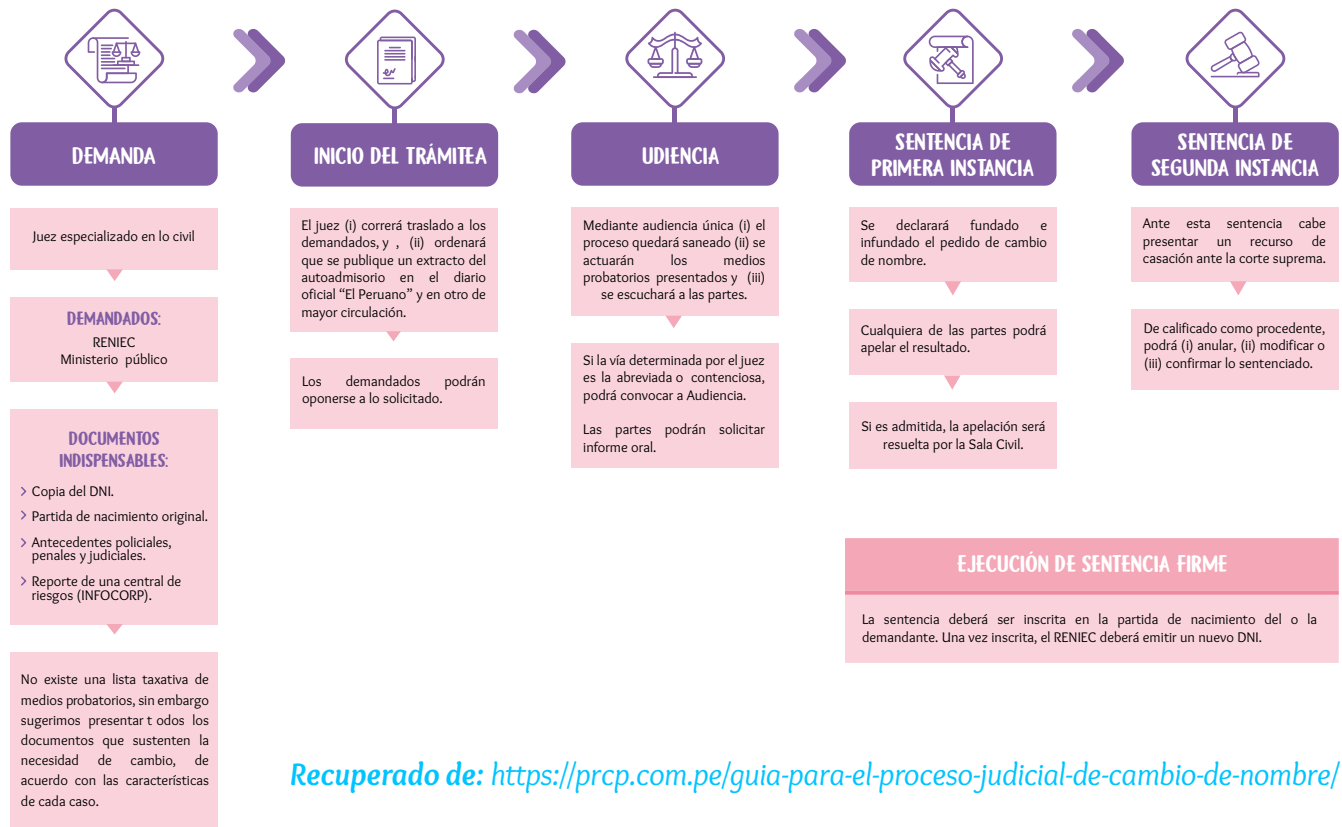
DEMANDA

Juez especializado en lo civil

DEMANDADOS:
RENIEC
Ministerio público

DOCUMENTOS INDISPENSABLES:
› Copia del DNI.
› Partida de nacimiento original.
› Antecedentes policiales, penales y judiciales.
› Reporte de una central de riesgos (INFOCORP).

No existe una lista taxativa de medios probatorios, sin embargo sugerimos presentar t odos los documentos que sustenten la necesidad de cambio, de acuerdo con las características de cada caso.

INICIO DEL TRÁMITEA

El juez (i) correrá traslado a los demandados, y , (ii) ordenará que se publique un extracto del autoadmisorio en el diario oficial "El Peruano" y en otro de mayor circulación.

Los demandados podrán oponerse a lo solicitado.

UDIENCIA

Mediante audiencia única (i) el proceso quedará saneado (ii) se actuarán los medios probatorios presentados y (iii) se escuchará a las partes.

Si la vía determinada por el juez es la abreviada o contenciosa, podrá convocar a Audiencia.

Las partes podrán solicitar informe oral.

SENTENCIA DE PRIMERA INSTANCIA

Se declarará fundado e infundado el pedido de cambio de nombre.

Cualquiera de las partes podrá apelar el resultado.

Si es admitida, la apelación será resuelta por la Sala Civil.

SENTENCIA DE SEGUNDA INSTANCIA

Ante esta sentencia cabe presentar un recurso de casación ante la corte suprema.

De calificado como procedente, podrá (i) anular, (ii) modificar o (iii) confirmar lo sentenciado.

EJECUCIÓN DE SENTENCIA FIRME

La sentencia deberá ser inscrita en la partida de nacimiento del o la demandante. Una vez inscrita, el RENIEC deberá emitir un nuevo DNI.

Recuperado de: https://prcp.com.pe/guia-para-el-proceso-judicial-de-cambio-de-nombre/